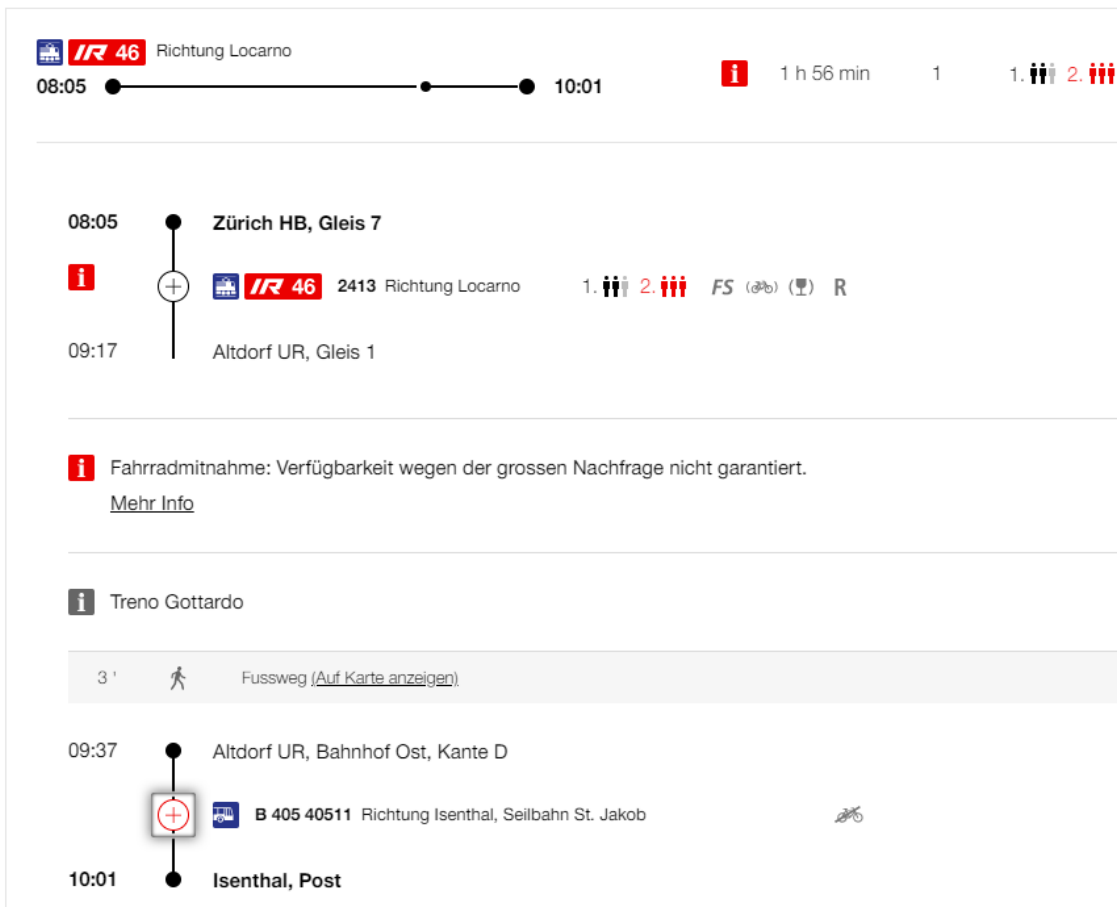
IR 46 Richtung Locarno
08:05 10:01
1 h 56 min 1 1. 2.

08:05 Zürich HB, Gleis 7
IR 46 2413 Richtung Locarno 1. 2. FS R
09:17 Altdorf UR, Gleis 1

Fahrradmitnahme: Verfügbarkeit wegen der grossen Nachfrage nicht garantiert.
Mehr Info

Treno Gottardo

3 ' Fussweg (Auf Karte anzeigen)

09:37 Altdorf UR, Bahnhof Ost, Kante D
B 405 40511 Richtung Isenthal, Seilbahn St. Jakob
10:01 Isenthal, Post